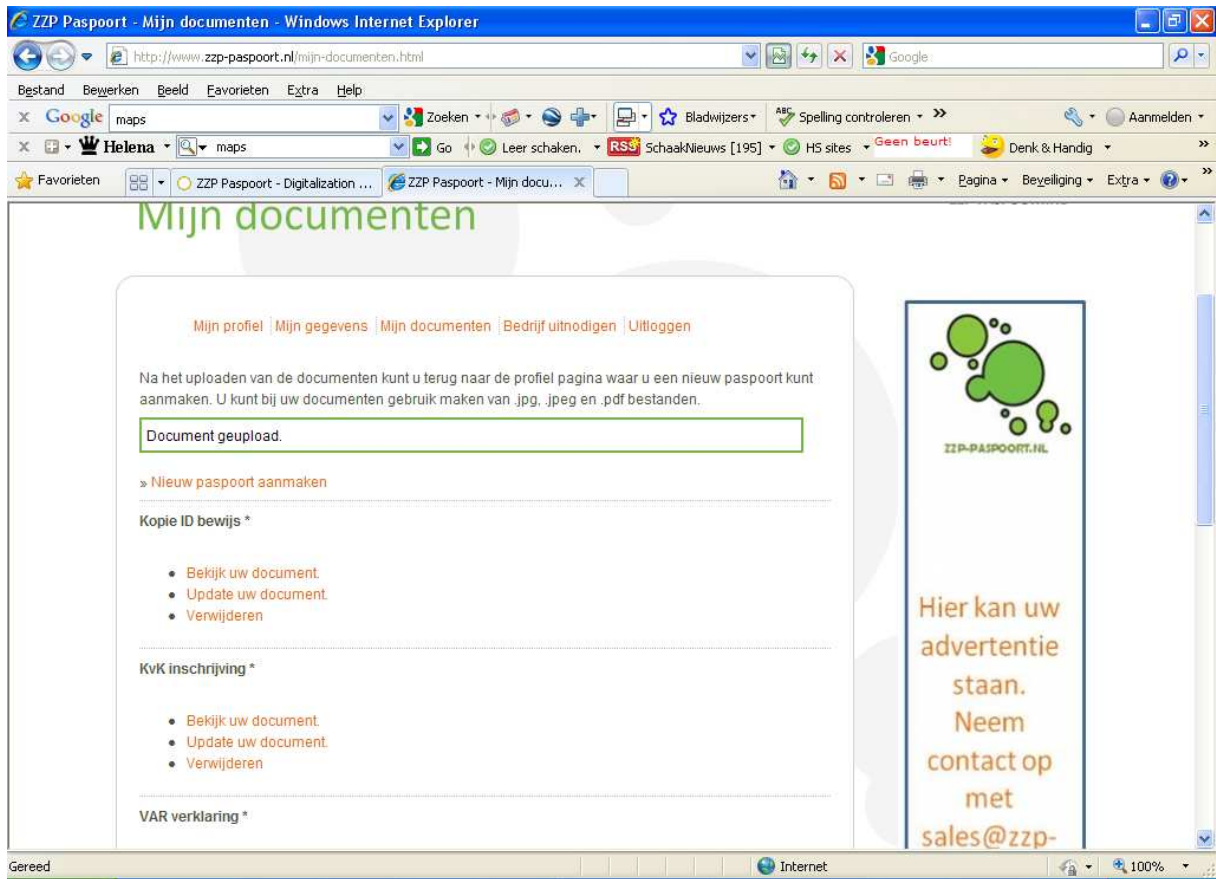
ZZP Paspoort - Mijn documenten - Windows Internet Explorer

http://www.zzp-paspoort.nl/mijn-documenten.html

Google

Bestand Bewerken Beeld Favorieten Extra Help

Google maps Zoeken Bladwijzers Spelling controleren » Aanmelden

Helena maps Go Leer schaken. RSS SchaakNieuws [195] HS sites Geen beurt! Denk & Handig »

Favorieten ZZP Paspoort - Digitalization ... ZZP Paspoort - Mijn docu... Pagina Beveiliging Extra

Mijn documenten

Mijn profiel | Mijn gegevens | Mijn documenten | Bedrijf uitnodigen | Uitloggen

Na het uploaden van de documenten kunt u terug naar de profiel pagina waar u een nieuw paspoort kunt aanmaken. U kunt bij uw documenten gebruik maken van .jpg, .jpeg en .pdf bestanden.

Document geupload.

» Nieuw paspoort aanmaken

Kopie ID bewijs *

- Bekijk uw document.
- Update uw document.
- Verwijderen

KvK inschrijving *

- Bekijk uw document.
- Update uw document.
- Verwijderen

VAR verklaring *

ZZP-PASPOORT.NL

Hier kan uw advertentie staan. Neem contact op met sales@zzp-

Gereed Internet 100%